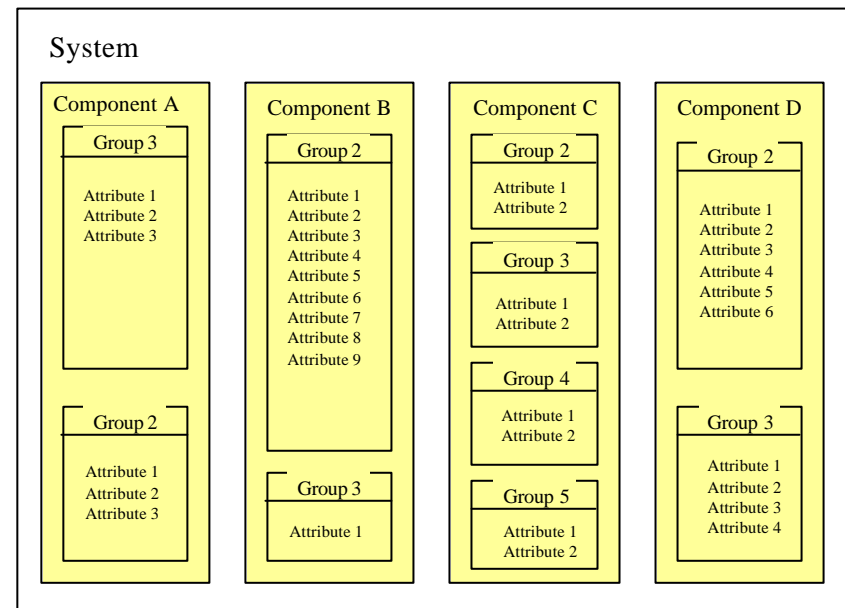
System

Component A

Group 3

Attribute 1
Attribute 2
Attribute 3

Group 2

Attribute 1
Attribute 2
Attribute 3

Component B

Group 2

Attribute 1
Attribute 2
Attribute 3
Attribute 4
Attribute 5
Attribute 6
Attribute 7
Attribute 8
Attribute 9

Group 3

Attribute 1

Component C

Group 2

Attribute 1
Attribute 2

Group 3

Attribute 1
Attribute 2

Group 4

Attribute 1
Attribute 2

Group 5

Attribute 1
Attribute 2

Component D

Group 2

Attribute 1
Attribute 2
Attribute 3
Attribute 4
Attribute 5
Attribute 6

Group 3

Attribute 1
Attribute 2
Attribute 3
Attribute 4